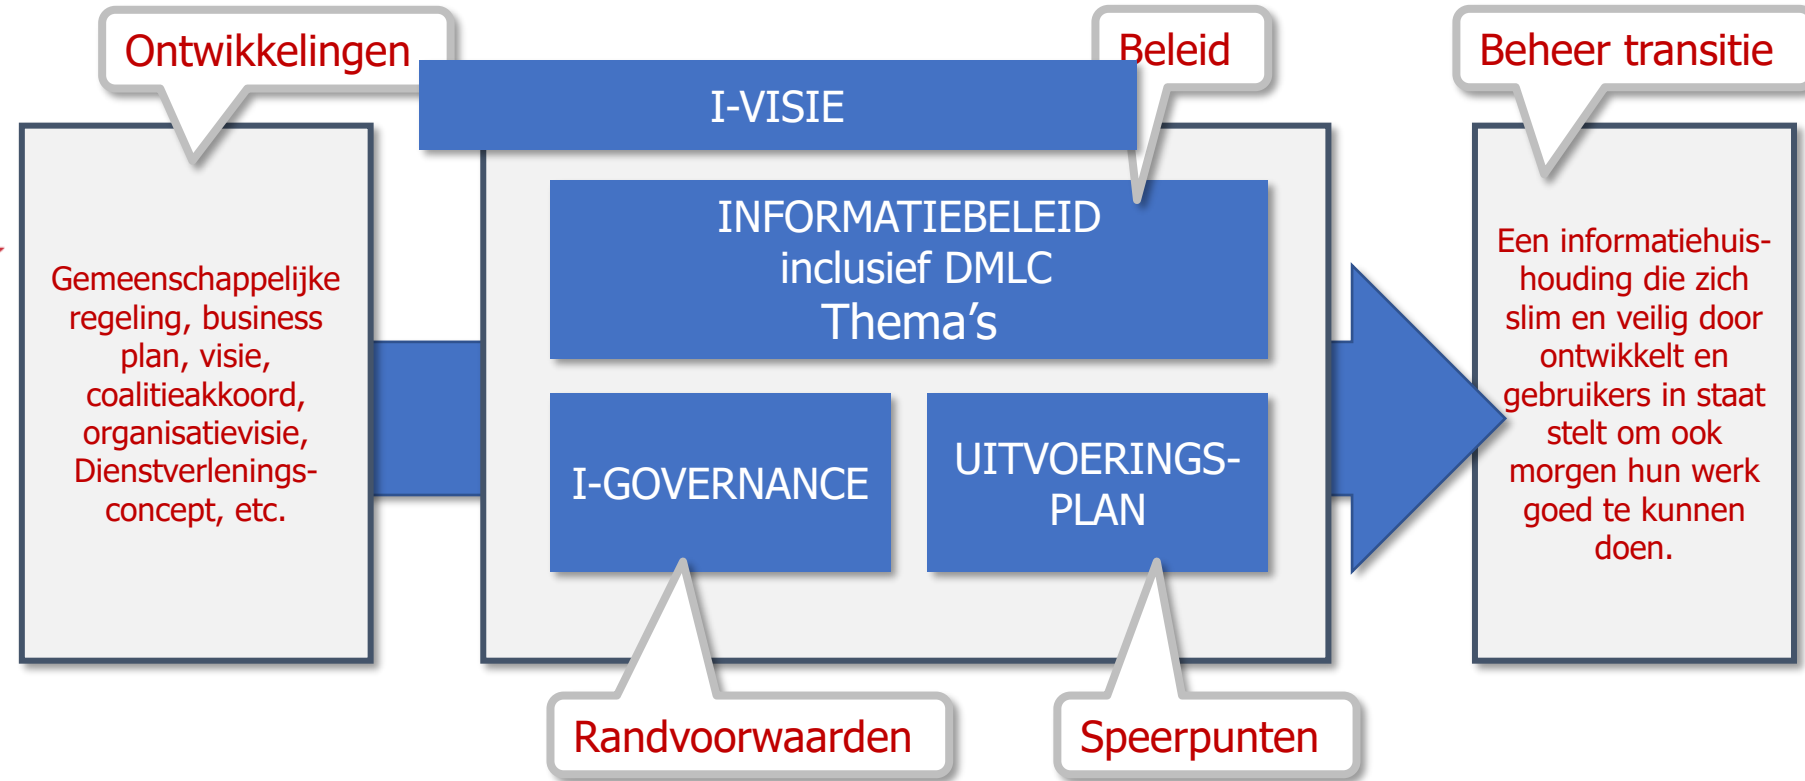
Ontwikkelingen

Beleid

Beheer transitie

I-VISIE

Gemeenschappelijke regeling, business plan, visie, coalitieakkoord, organisatievisie, Dienstverlenings-concept, etc.

INFORMATIEBELEID
inclusief DMLC
Thema's

I-GOVERNANCE

UITVOERINGS-PLAN

Een informatiehuis-houding die zich slim en veilig door ontwikkelt en gebruikers in staat stelt om ook morgen hun werk goed te kunnen doen.

Randvoorwaarden

Speerpunten